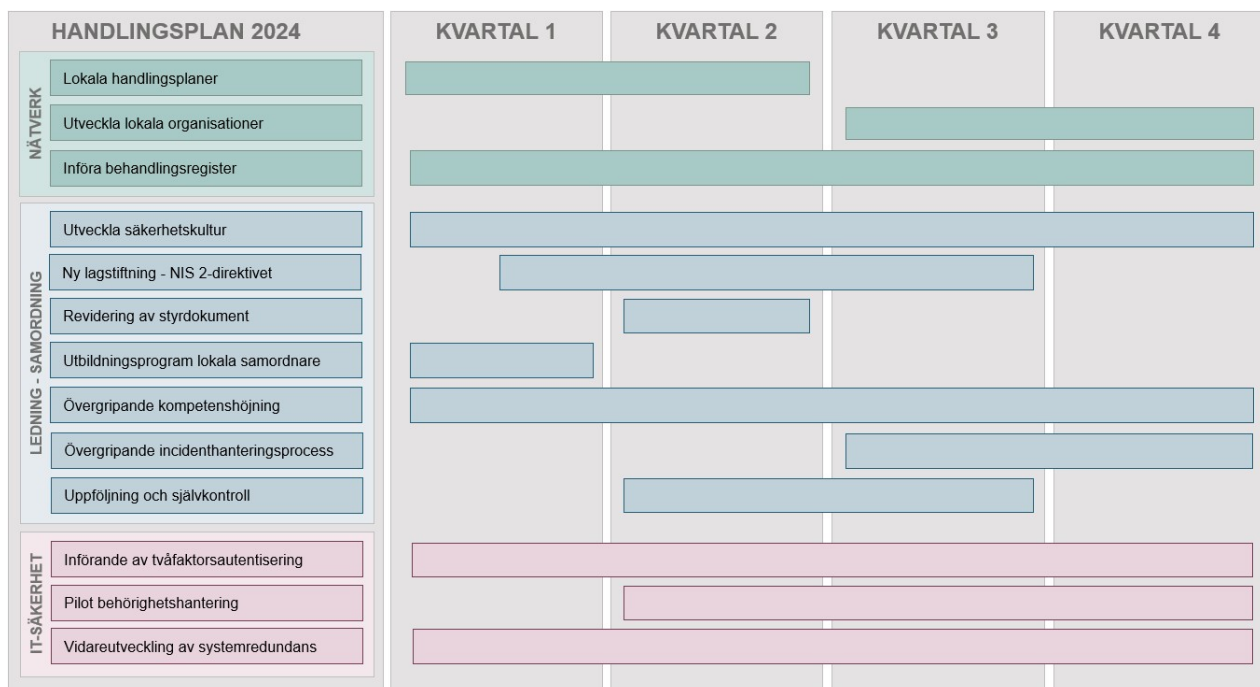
| HANDLINGSPLAN 2024 | KVARTAL 1 | KVARTAL 2 | KVARTAL 3 | KVARTAL 4 |
|---|---|---|---|---|

NÄTVERK
Lokala handlingsplaner
Utveckla lokala organisationer
Införa behandlingsregister

LEDNING - SAMORDNING
Utveckla säkerhetskultur
Ny lagstiftning - NIS 2-direktivet
Revidering av styrdokument
Utbildningsprogram lokala samordnare
Övergripande kompetenshöjning
Övergripande incidenthanteringsprocess
Uppföljning och självkontroll

IT-SÄKERHET
Införande av tvåfaktorsautentisering
Pilot behörighetshantering
Vidareutveckling av systemredundans